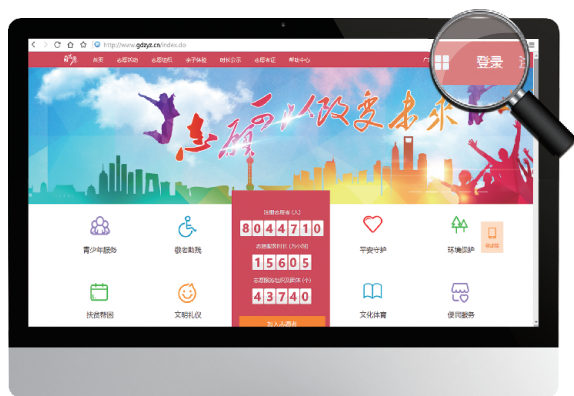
http://www.gdzyz.cn/index.do

首页 志愿活动 志愿组织 亲子体验 时长公示 志愿者证 帮助中心

登录

志愿可以改变未来

注册志愿者(人)
8044710
志愿服务时长(万小时)
15605
志愿服务组织团体(个)
43740
加入志愿者

青少年服务
敬老助残
平安守护
环境保护
扶贫帮困
文明礼仪
文化体育
便民服务